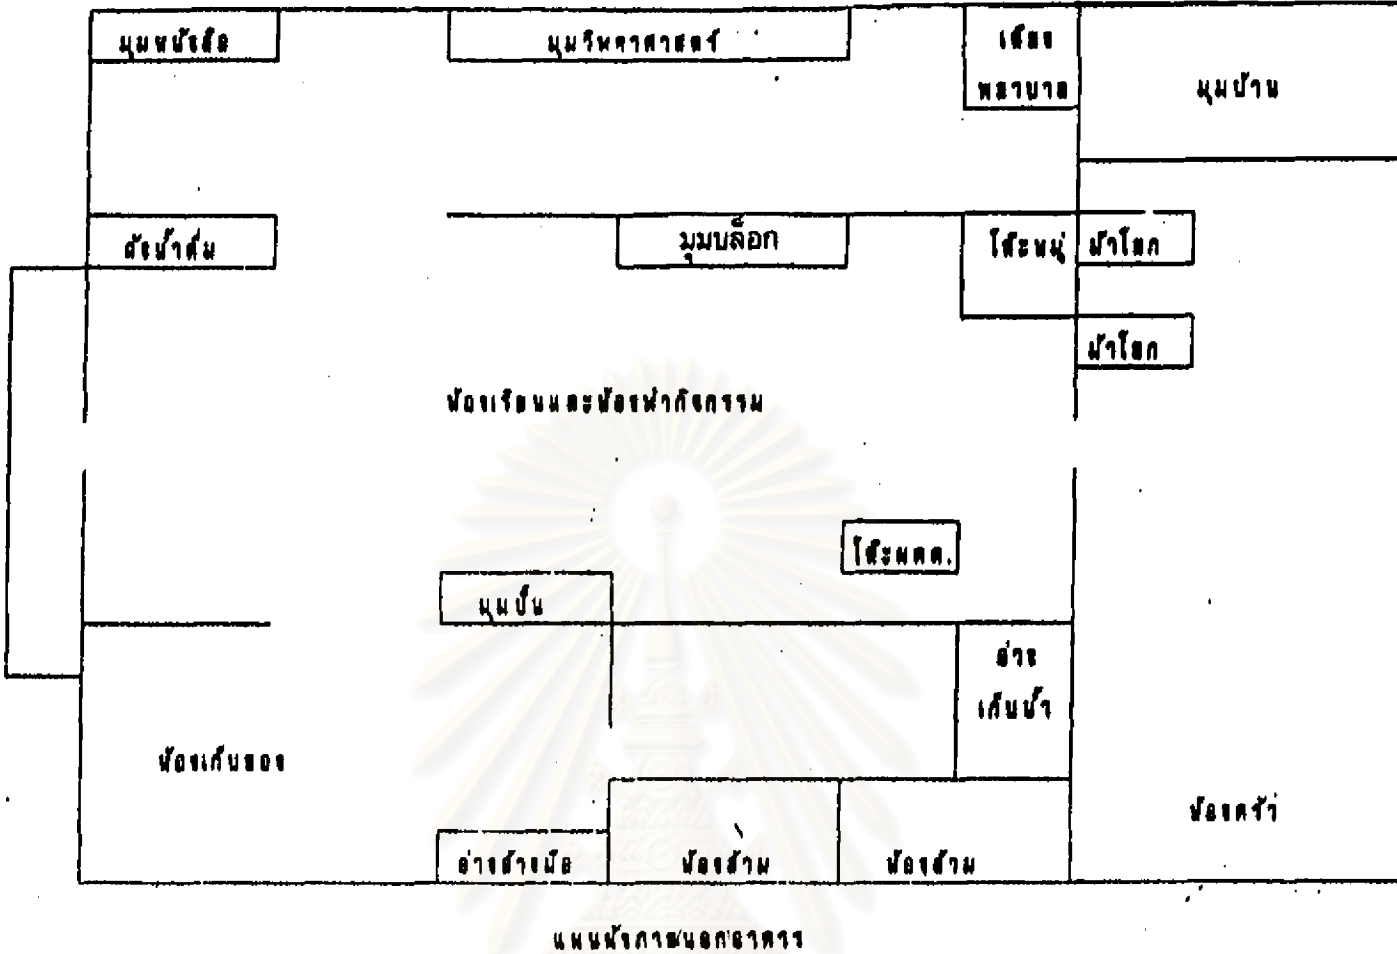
มุมหนังสือ

มุมวิทยาศาสตร์

เตียงพยาบาล

มุมบ้าน

ตู้น้ำดื่ม

มุมบล็อก

โต๊ะหมู่

ม้าโยก

ม้าโยก

ห้องเรียนและห้องทำกิจกรรม

โต๊ะผอด.

มุมปั้น

อ่างเก็บน้ำ

ห้องเก็บของ

ห้องครัว

อ่างล้างมือ

ห้องส้วม

ห้องส้วม

แผนผังภายนอกอาคาร